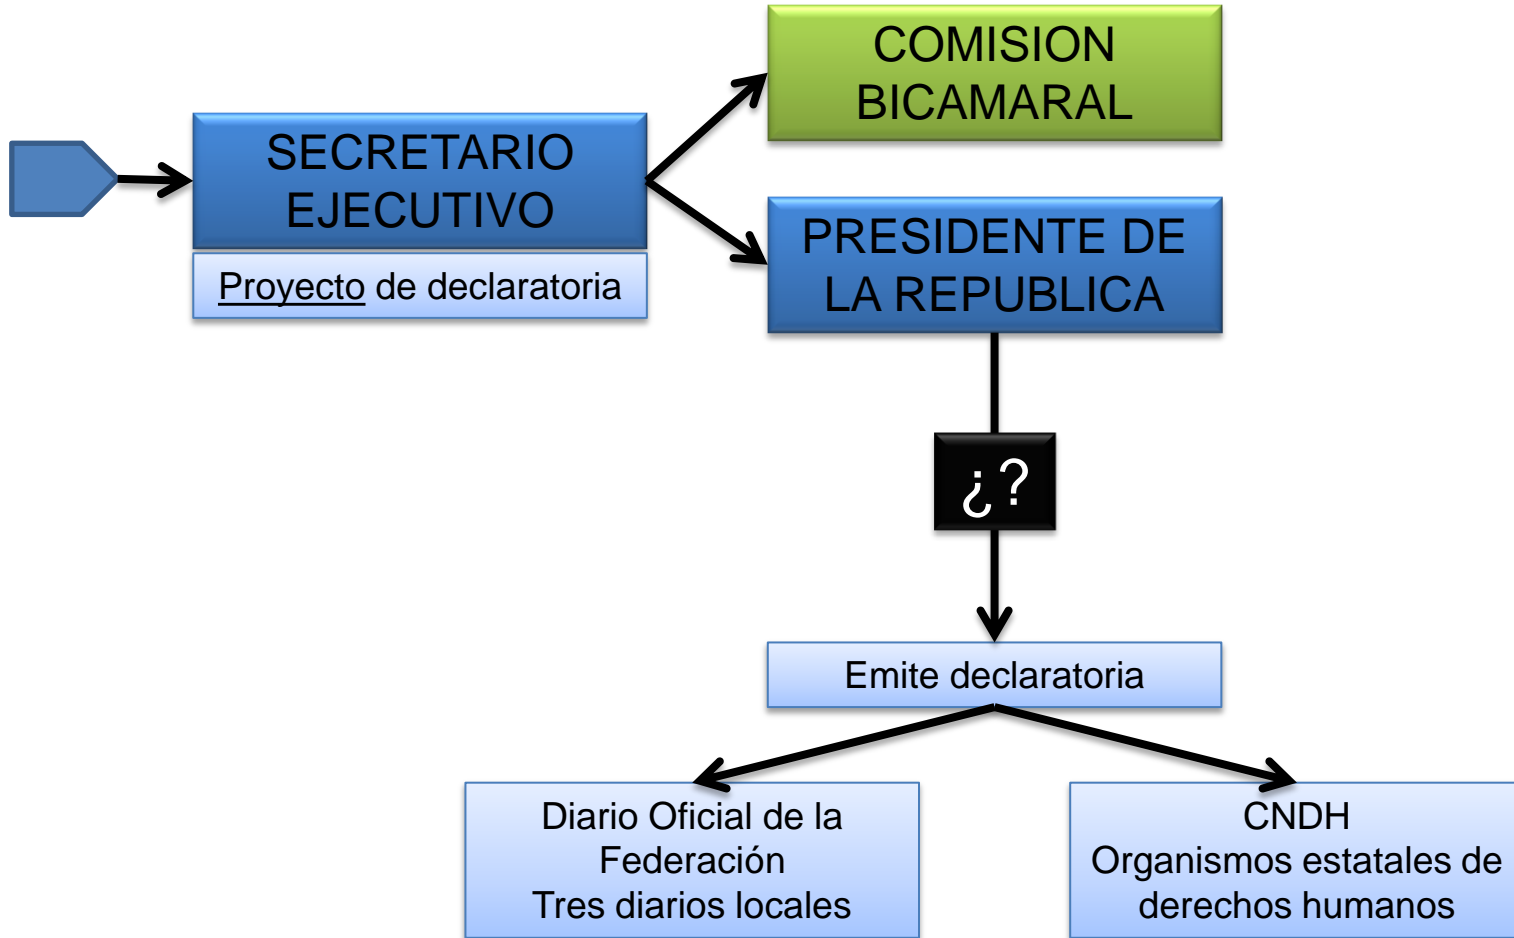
SECRETARIO EJECUTIVO

Proyecto de declaratoria

COMISION BICAMARAL

PRESIDENTE DE LA REPUBLICA

¿?

Emite declaratoria

Diario Oficial de la Federación
Tres diarios locales

CNDH
Organismos estatales de derechos humanos